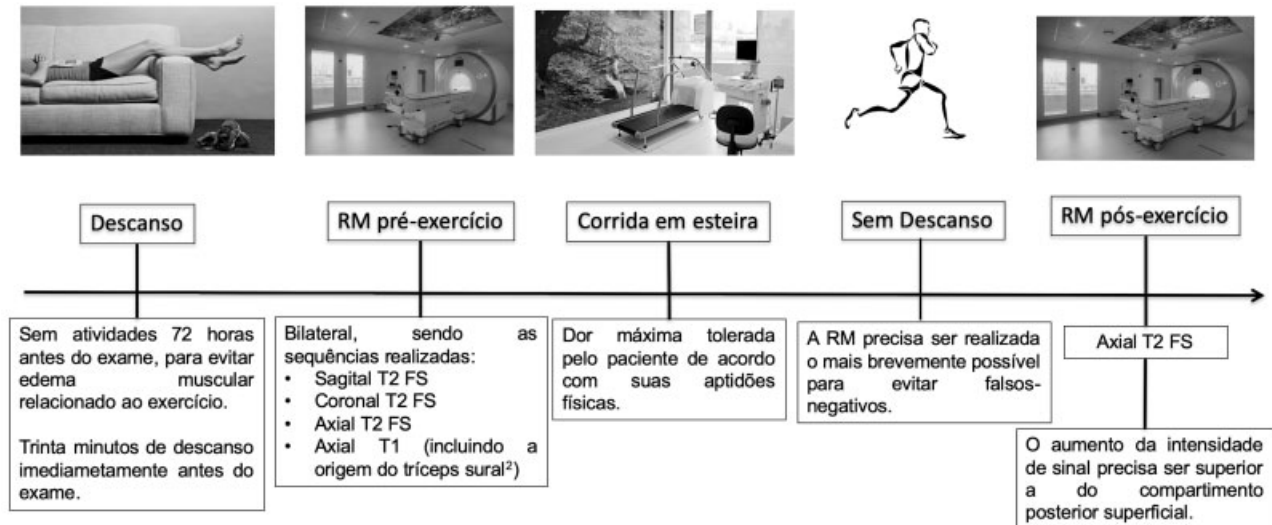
Descanso

RM pré-exercício

Corrida em esteira

Sem Descanso

RM pós-exercício

Sem atividades 72 horas antes do exame, para evitar edema muscular relacionado ao exercício.

Trinta minutos de descanso imediametamente antes do exame.

Bilateral, sendo as sequências realizadas:
• Sagital T2 FS
• Coronal T2 FS
• Axial T2 FS
• Axial T1 (incluindo a origem do tríceps sural²)

Dor máxima tolerada pelo paciente de acordo com suas aptidões físicas.

A RM precisa ser realizada o mais brevemente possível para evitar falsos-negativos.

Axial T2 FS

O aumento da intensidade de sinal precisa ser superior a do compartimento posterior superficial.